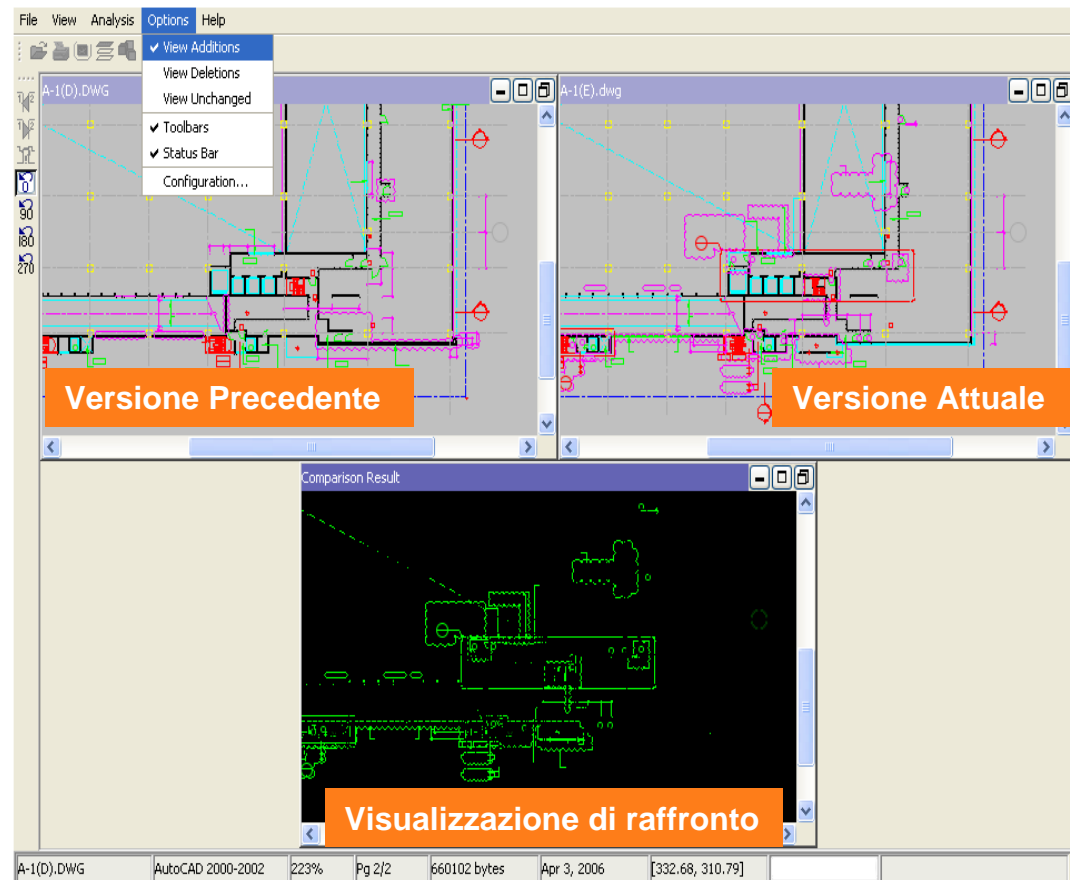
File View Analysis Options Help

✔ View Additions
View Deletions
View Unchanged
✔ Toolbars
✔ Status Bar
Configuration...

0
90
180
270

A-1(D).DWG

A-1(E).dwg

Versione Precedente

Versione Attuale

Comparison Result

Visualizzazione di raffronto

| A-1(D).DWG | AutoCAD 2000-2002 | 223% | Pg 2/2 | 660102 bytes | Apr 3, 2006 | [332.68, 310.79] |